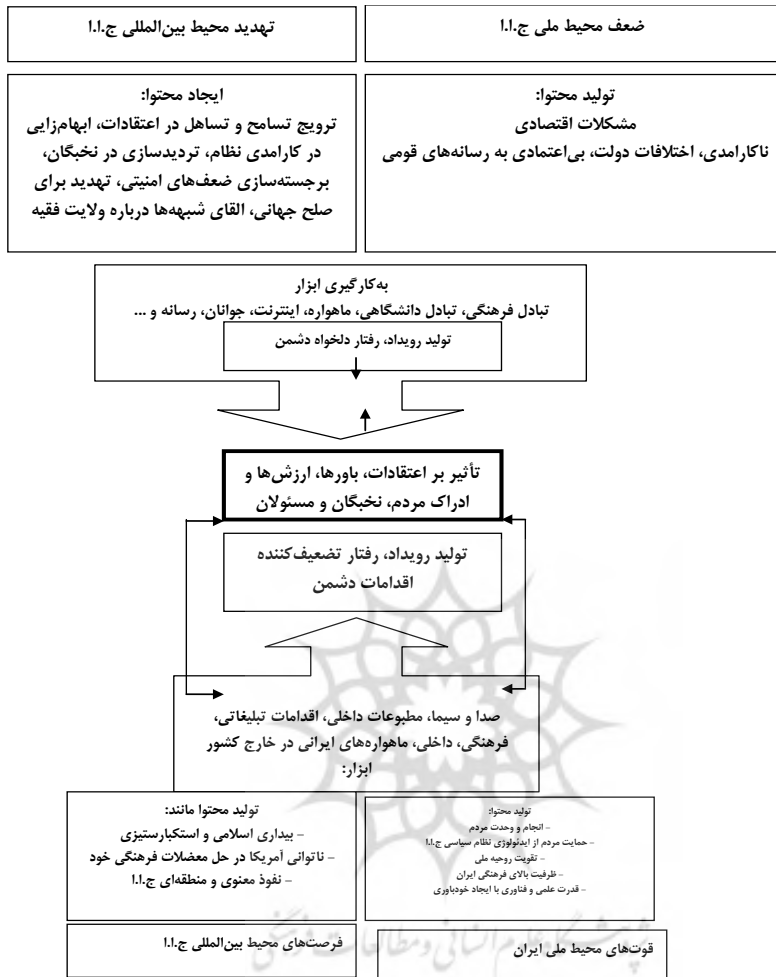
ضعف محیط ملی ج.ا.ا

تهدید محیط بین‌المللی ج.ا.ا

تولید محتوا:
مشکلات اقتصادی
ناکارامدی، اختلافات دولت، بی‌اعتمادی به رسانه‌های قومی

ایجاد محتوا:
ترویج تسامح و تساهل در اعتقادات، ابهام‌زایی در کارامدی نظام، تردیدسازی در نخبگان، برجسته‌سازی ضعف‌های امنیتی، تهدید برای صلح جهانی، القای شبهه‌ها درباره ولایت فقیه

به‌کارگیری ابزار
تبادل فرهنگی، تبادل دانشگاهی، ماهواره، اینترنت، جوانان، رسانه و ...

تولید رویداد، رفتار دلخواه دشمن

تأثیر بر اعتقادات، باورها، ارزش‌ها و ادراک مردم، نخبگان و مسئولان

تولید رویداد، رفتار تضعیف‌کننده
اقدامات دشمن

صدا و سیما، مطبوعات داخلی، اقدامات تبلیغاتی، فرهنگی، داخلی، ماهواره‌های ایرانی در خارج کشور
ابزار:

تولید محتوا:
– انسجام و وحدت مردم
– حمایت مردم از ایدئولوژی نظام سیاسی ج.ا.ا
– تقویت روحیه ملی
– ظرفیت بالای فرهنگی ایران
– قدرت علمی و فناوری با ایجاد خودباوری

تولید محتوا مانند:
– بیداری اسلامی و استکبارستیزی
– ناتوانی آمریکا در حل معضلات فرهنگی خود
– نفوذ معنوی و منطقه‌ای ج.ا.ا

قوت‌های محیط ملی ایران

فرصت‌های محیط بین‌المللی ج.ا.ا